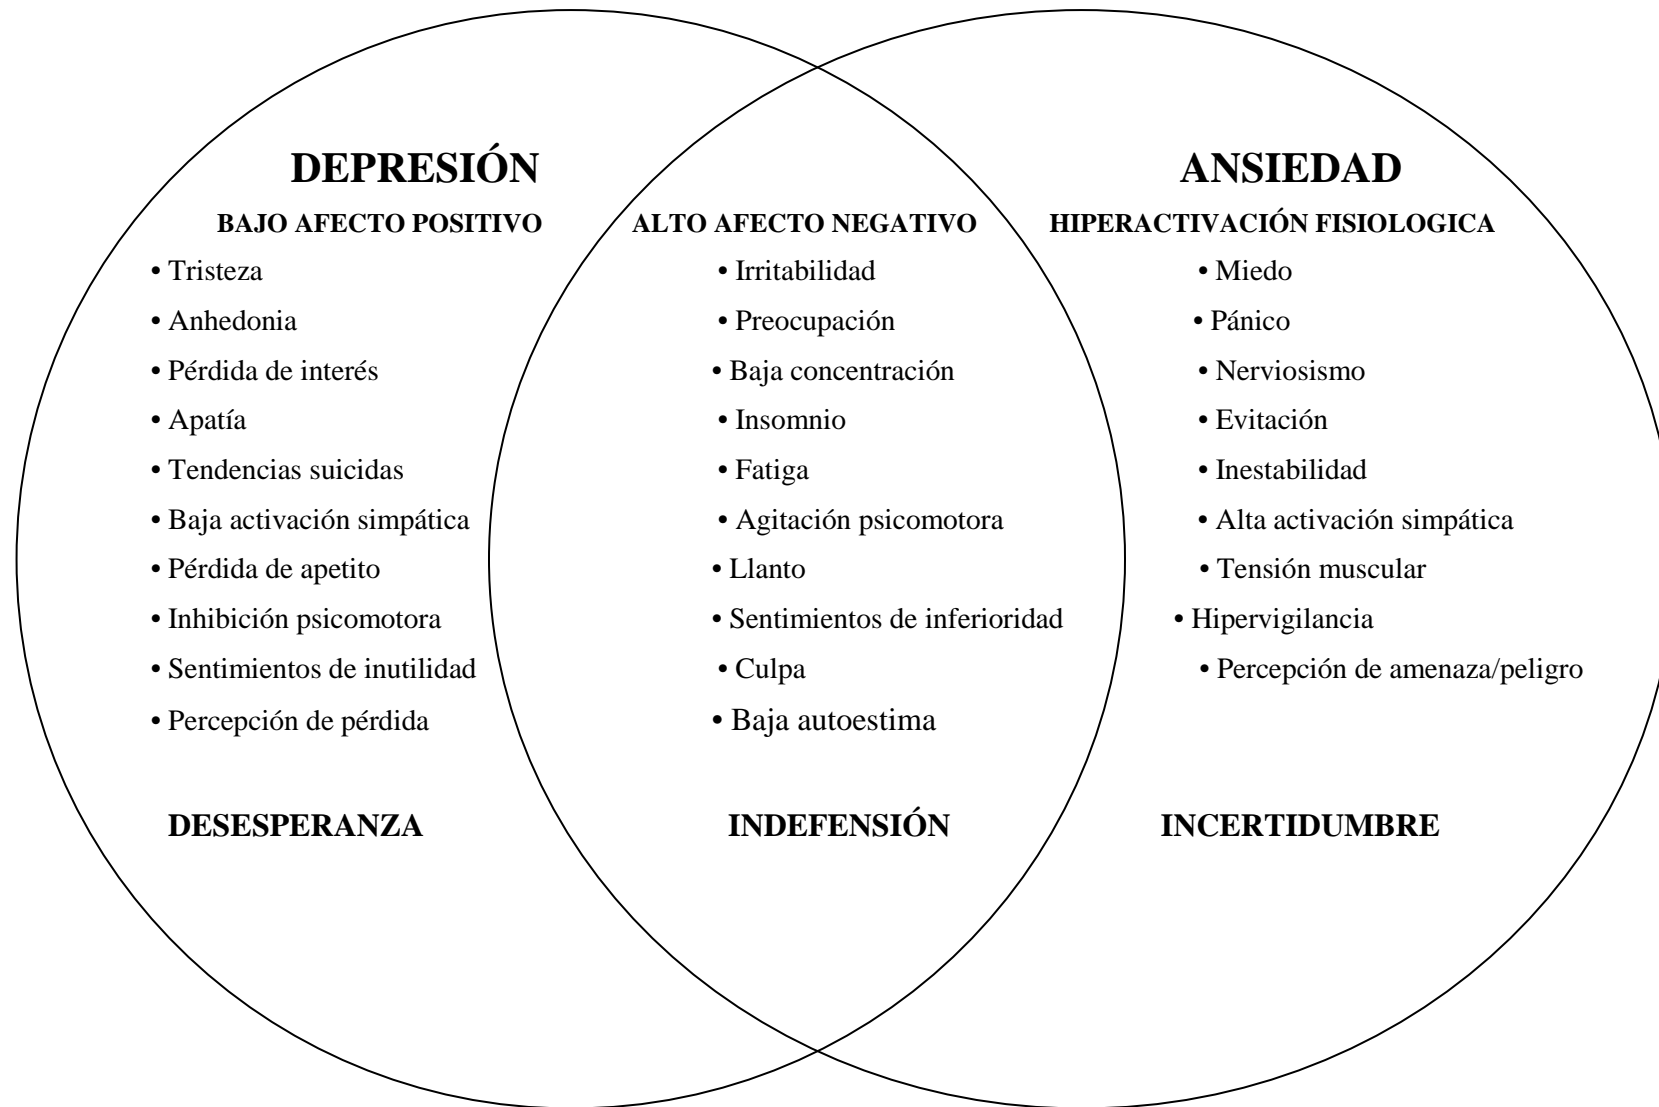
DEPRESIÓN

BAJO AFECTO POSITIVO

• Tristeza
• Anhedonia
• Pérdida de interés
• Apatía
• Tendencias suicidas
• Baja activación simpática
• Pérdida de apetito
• Inhibición psicomotora
• Sentimientos de inutilidad
• Percepción de pérdida

DESESPERANZA

ALTO AFECTO NEGATIVO

• Irritabilidad
• Preocupación
• Baja concentración
• Insomnio
• Fatiga
• Agitación psicomotora
• Llanto
• Sentimientos de inferioridad
• Culpa
• Baja autoestima

INDEFENSIÓN

ANSIEDAD

HIPERACTIVACIÓN FISIOLOGICA

• Miedo
• Pánico
• Nerviosismo
• Evitación
• Inestabilidad
• Alta activación simpática
• Tensión muscular
• Hipervigilancia
• Percepción de amenaza/peligro

INCERTIDUMBRE